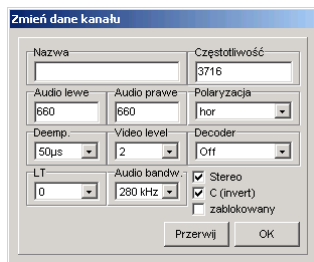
Zmień dane kanału

Nazwa

Częstotliwość
3716

Audio lewe
660

Audio prawe
660

Polaryzacja
hor

Deemp.
50µs

Video level
2

Decoder
Off

LT
0

Audio bandw.
280 kHz

Stereo
C (invert)
zablokowany

Przerwij
OK